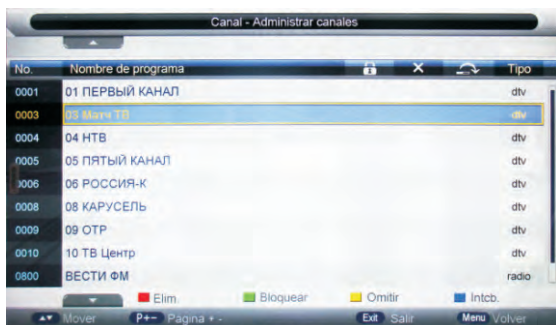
Canal - Administrar canales

| No. | Nombre de programa | | | | Tipo |
|---|---|---|---|---|---|
| 0001 | 01 ПЕРВЫЙ КАНАЛ | | | | dtv |
| 0003 | 03 Матч ТВ | | | | dtv |
| 0004 | 04 НТВ | | | | dtv |
| 0005 | 05 ПЯТЫЙ КАНАЛ | | | | dtv |
| 0006 | 06 РОССИЯ-К | | | | dtv |
| 0008 | 08 КАРУСЕЛЬ | | | | dtv |
| 0009 | 09 ОТР | | | | dtv |
| 0010 | 10 ТВ Центр | | | | dtv |
| 0800 | ВЕСТИ ФМ | | | | radio |

Elim. Bloquear Omitir Intcb.

Mover P+- Pagina + - Exit Salir Menu Volver